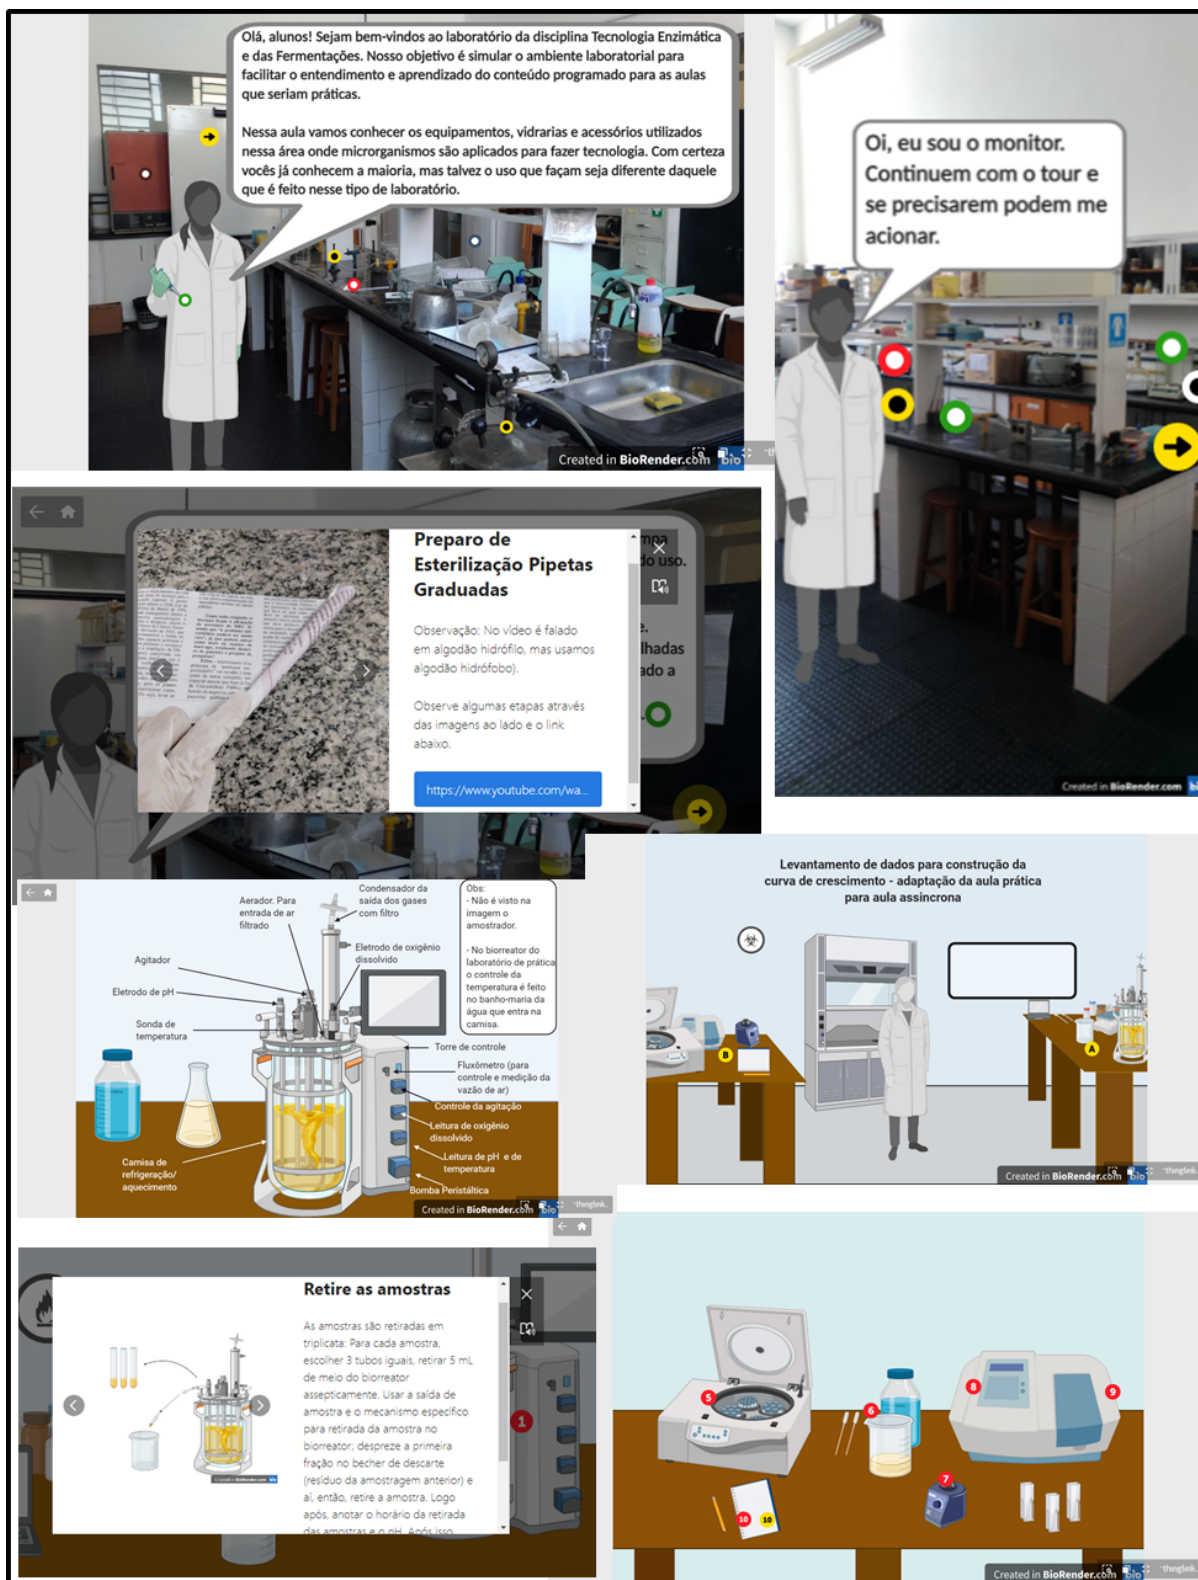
Olá, alunos! Sejam bem-vindos ao laboratório da disciplina Tecnologia Enzimática e das Fermentações. Nosso objetivo é simular o ambiente laboratorial para facilitar o entendimento e aprendizado do conteúdo programado para as aulas que seriam práticas.

Nessa aula vamos conhecer os equipamentos, vidrarias e acessórios utilizados nessa área onde microrganismos são aplicados para fazer tecnologia. Com certeza vocês já conhecem a maioria, mas talvez o uso que façam seja diferente daquele que é feito nesse tipo de laboratório.

Created in BioRender.com

Oi, eu sou o monitor. Continuem com o tour e se precisarem podem me acionar.

Created in BioRender.com

Preparo de Esterilização Pipetas Graduadas

Observação: No vídeo é falado em algodão hidrófilo, mas usamos algodão hidrófobo).

Observe algumas etapas através das imagens ao lado e o link abaixo.

https://www.youtube.com/wa...

Aerador. Para entrada de ar filtrado

Condensador da saída dos gases com filtro

Obs:
- Não é visto na imagem o amostrador.

- No biorreator do laboratório de prática o controle da temperatura é feito no banho-maria da água que entra na camisa.

Eletrodo de oxigênio dissolvido

Agitador

Eletrodo de pH

Sonda de temperatura

Torre de controle

Fluxômetro (para controle e medição da vazão de ar)

Controle da agitação

Leitura de oxigênio dissolvido

Leitura de pH e de temperatura

Camisa de refrigeração/ aquecimento

Bomba Peristáltica

Created in BioRender.com

Levantamento de dados para construção da curva de crescimento - adaptação da aula prática para aula assincrona

Created in BioRender.com

Retire as amostras

As amostras são retiradas em triplicata: Para cada amostra, escolher 3 tubos iguais, retirar 5 mL de meio do biorreator assepticamente. Usar a saída de amostra e o mecanismo específico para retirada da amostra no biorreator; despreze a primeira fração no becher de descarte (resíduo da amostragem anterior) e aí, então, retire a amostra. Logo após, anotar o horário da retirada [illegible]

Created in BioRender.com